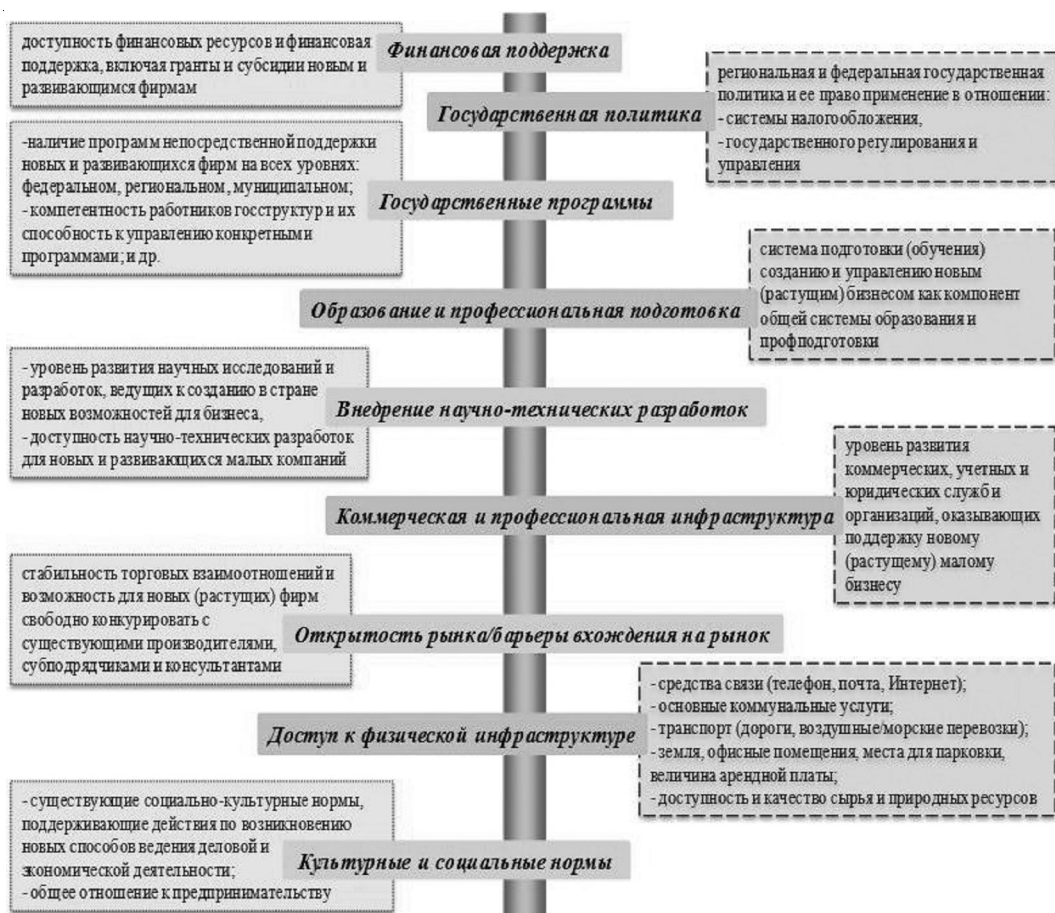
доступность финансовых ресурсов и финансовая поддержка, включая гранты и субсидии новым и развивающимся фирмам

Финансовая поддержка

региональная и федеральная государственная политика и ее право применение в отношении:
- системы налогообложения,
- государственного регулирования и управления

Государственная политика

-наличие программ непосредственной поддержки новых и развивающихся фирм на всех уровнях: федеральном, региональном, муниципальном;
- компетентность работников госструктур и их способность к управлению конкретными программами; и др.

Государственные программы

система подготовки (обучения) созданию и управлению новым (растущим) бизнесом как компонент общей системы образования и профподготовки

Образование и профессиональная подготовка

- уровень развития научных исследований и разработок, ведущих к созданию в стране новых возможностей для бизнеса,
- доступность научно-технических разработок для новых и развивающихся малых компаний

Внедрение научно-технических разработок

уровень развития коммерческих, учетных и юридических служб и организаций, оказывающих поддержку новому (растущему) малому бизнесу

Коммерческая и профессиональная инфраструктура

стабильность торговых взаимоотношений и возможность для новых (растущих) фирм свободно конкурировать с существующими производителями, субподрядчиками и консультантами

Открытость рынка/барьеры вхождения на рынок

- средства связи (телефон, почта, Интернет);
- основные коммунальные услуги;
- транспорт (дороги, воздушные/морские перевозки);
- земля, офисные помещения, места для парковки, величина арендной платы;
- доступность и качество сырья и природных ресурсов

Доступ к физической инфраструктуре

- существующие социально-культурные нормы, поддерживающие действия по возникновению новых способов ведения деловой и экономической деятельности;
- общее отношение к предпринимательству

Культурные и социальные нормы